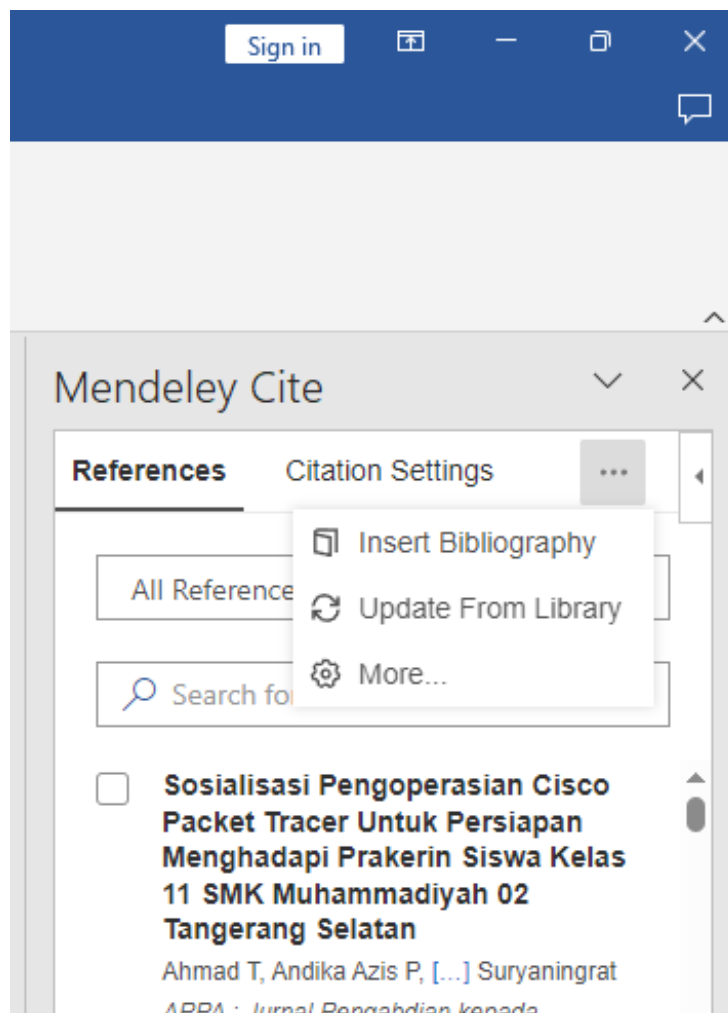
Sign in

Mendeley Cite

References Citation Settings ...

Insert Bibliography
Update From Library
More...

All Reference

Search fo

Sosialisasi Pengoperasian Cisco Packet Tracer Untuk Persiapan Menghadapi Prakerin Siswa Kelas 11 SMK Muhammadiyah 02 Tangerang Selatan

Ahmad T, Andika Azis P, [...] Suryaningrat

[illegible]